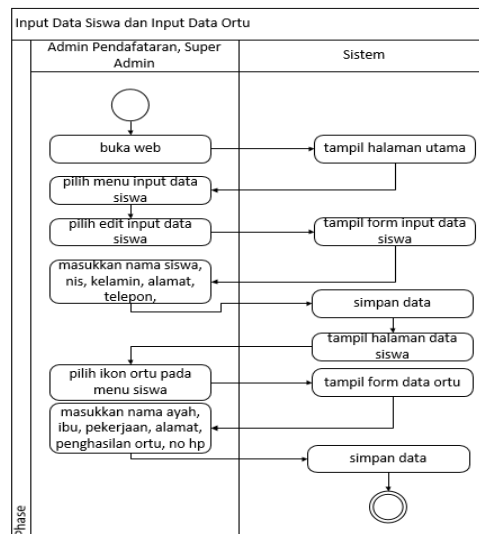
Input Data Siswa dan Input Data Ortu

Admin Pendafataran, Super Admin

Sistem

buka web

tampil halaman utama

pilih menu input data siswa

pilih edit input data siswa

tampil form input data siswa

masukkan nama siswa, nis, kelamin, alamat, telepon,

simpan data

tampil halaman data siswa

pilih ikon ortu pada menu siswa

tampil form data ortu

masukkan nama ayah, ibu, pekerjaan, alamat, penghasilan ortu, no hp

simpan data

Phase